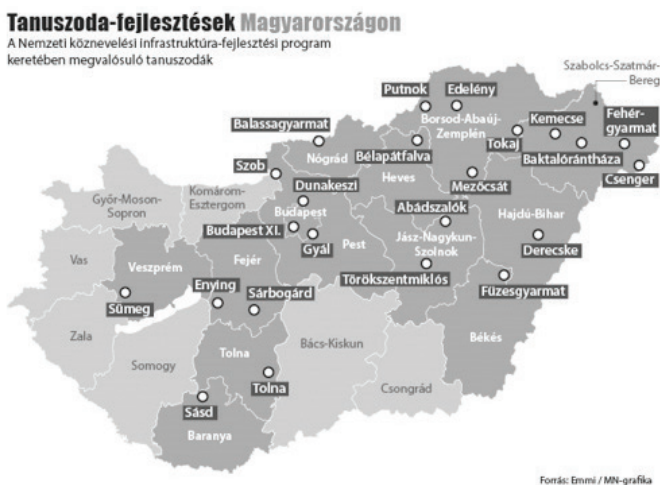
Tanuszoda-fejlesztések Magyarországon

A Nemzeti köznevelési infrastruktúra-fejlesztési program keretében megvalósuló tanuszodák

Szabolcs-Szatmár-Bereg

Putnok
Edelény
Borsod-Abaúj-Zemplén
Kemecse
Fehérgyarmat
Tokaj
Baktalórántháza
Csenger
Balassagyarmat
Nógrád
Bélapátfalva
Heves
Mezőcsát
Szob
Komárom-Esztergom
Dunakeszi
Győr-Moson-Sopron
Budapest
Abádszalók
Hajdú-Bihar
Budapest XI.
Gyál
Pest
Jász-Nagykun-Szolnok
Derecske
Vas
Veszprém
Fejér
Törökszentmiklós
Enying
Füzesgyarmat
Sümeg
Sárbogárd
Zala
Bács-Kiskun
Békés
Somogy
Tolna
Csongrád
Tolna
Sásd
Baranya

Forrás: Emmi / MN-grafika